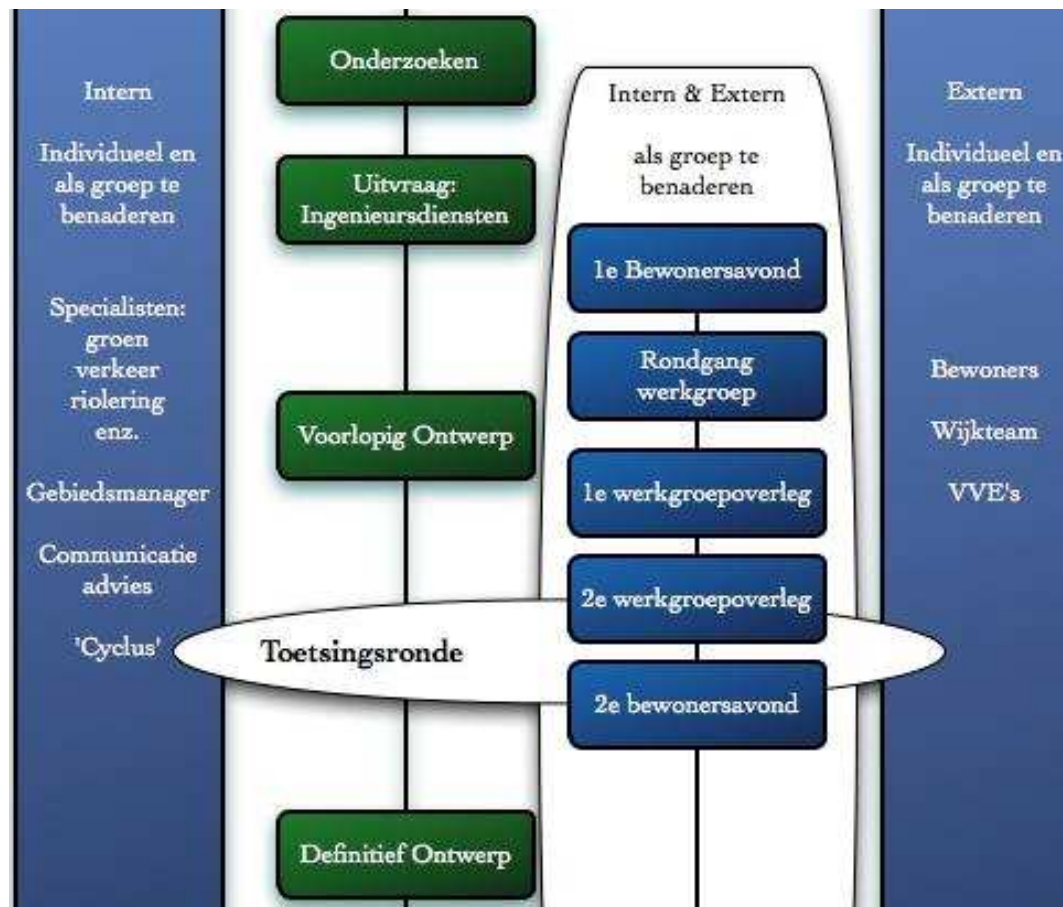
Intern

Individueel en als groep te benaderen

Specialisten: groen verkeer riolering enz.

Gebiedsmanager

Communicatie advies

'Cyclus'

Onderzoeken

Uitvraag: Ingenieursdiensten

Voorlopig Ontwerp

Toetsingsronde

Definitief Ontwerp

Intern & Extern

als groep te benaderen

1e Bewonersavond

Rondgang werkgroep

1e werkgroepoverleg

2e werkgroepoverleg

2e bewonersavond

Extern

Individueel en als groep te benaderen

Bewoners

Wijkteam

VVE's